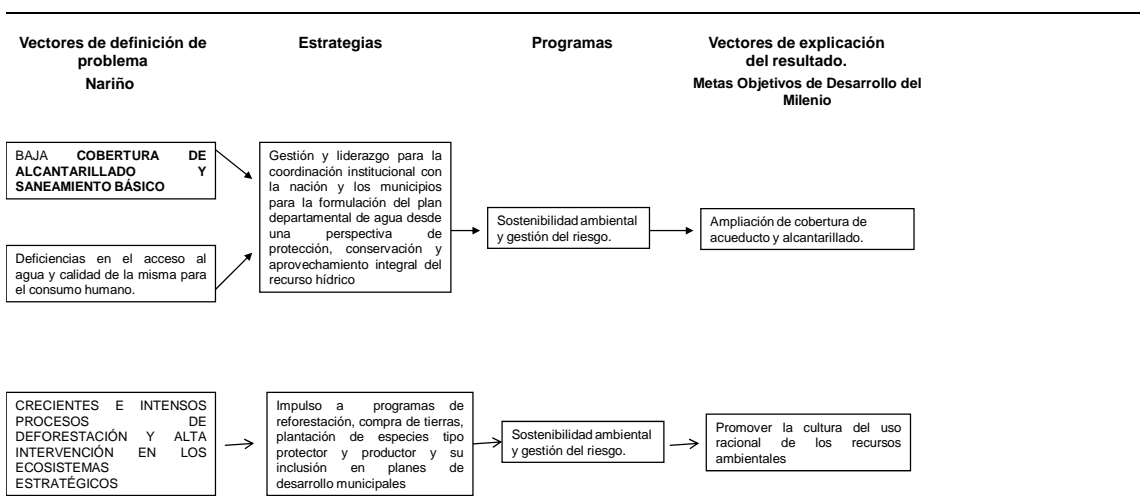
Vectores de definición de problema
Nariño

Estrategias

Programas

Vectores de explicación del resultado.
Metas Objetivos de Desarrollo del Milenio

BAJA **COBERTURA DE ALCANTARILLADO Y SANEAMIENTO BÁSICO**

Deficiencias en el acceso al agua y calidad de la misma para el consumo humano.

Gestión y liderazgo para la coordinación institucional con la nación y los municipios para la formulación del plan departamental de agua desde una perspectiva de protección, conservación y aprovechamiento integral del recurso hídrico

Sostenibilidad ambiental y gestión del riesgo.

Ampliación de cobertura de acueducto y alcantarillado.

CRECIENTES E INTENSOS PROCESOS DE DEFORESTACIÓN Y ALTA INTERVENCIÓN EN LOS ECOSISTEMAS ESTRATÉGICOS

Impulso a programas de reforestación, compra de tierras, plantación de especies tipo protector y productor y su inclusión en planes de desarrollo municipales

Sostenibilidad ambiental y gestión del riesgo.

Promover la cultura del uso racional de los recursos ambientales